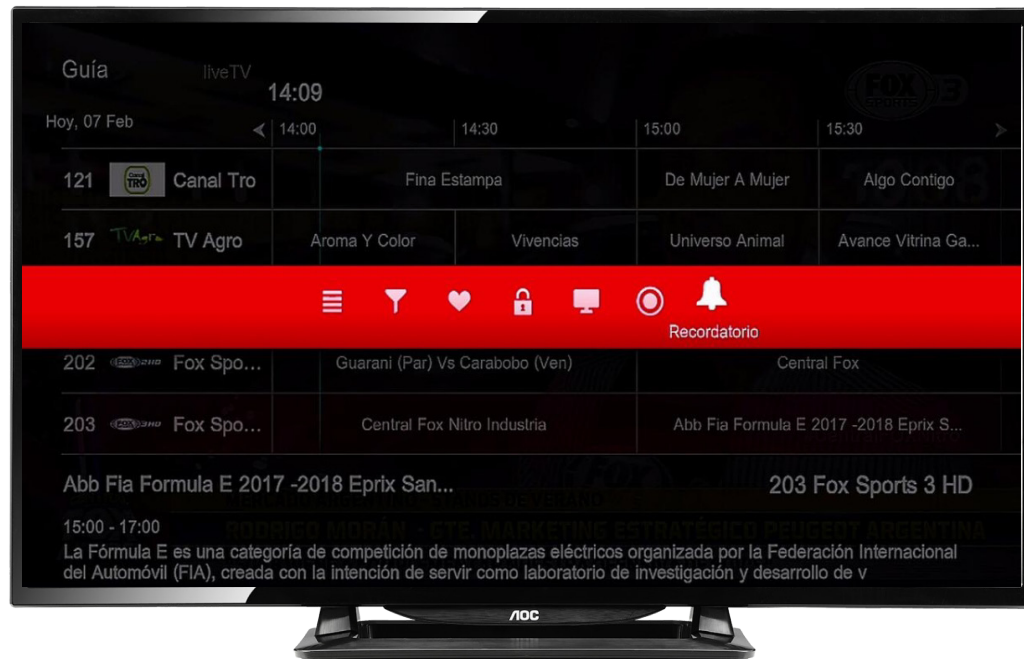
Guía liveTV
14:09
Hoy, 07 Feb
14:00 14:30 15:00 15:30

| 121 | Canal TRO | Canal Tro | Fina Estampa | | De Mujer A Mujer | Algo Contigo |
|---|---|---|---|---|---|---|
| 157 | TVAgro | TV Agro | Aroma Y Color | Vivencias | Universo Animal | Avance Vitrina Ga... |

Recordatorio

| 202 | FOX 2HD | Fox Spo... | Guarani (Par) Vs Carabobo (Ven) | Central Fox |
|---|---|---|---|---|
| 203 | FOX 3HD | Fox Spo... | Central Fox Nitro Industria | Abb Fia Formula E 2017 -2018 Eprix S... |

Abb Fia Formula E 2017 -2018 Eprix San...
203 Fox Sports 3 HD
15:00 - 17:00
La Fórmula E es una categoría de competición de monoplazas eléctricos organizada por la Federación Internacional del Automóvil (FIA), creada con la intención de servir como laboratorio de investigación y desarrollo de v

AOC